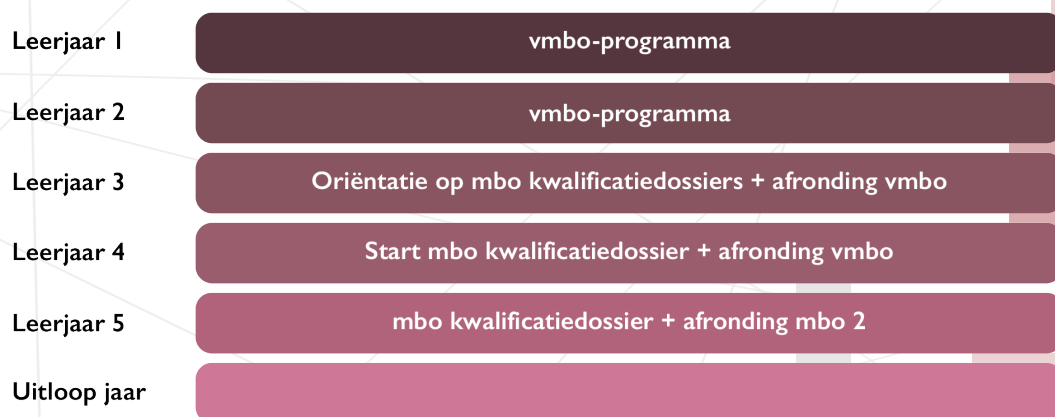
Leerjaar 1
vmbo-programma

Leerjaar 2
vmbo-programma

Leerjaar 3
Oriëntatie op mbo kwalificatiedossiers + afronding vmbo

Leerjaar 4
Start mbo kwalificatiedossier + afronding vmbo

Leerjaar 5
mbo kwalificatiedossier + afronding mbo 2

Uitloop jaar